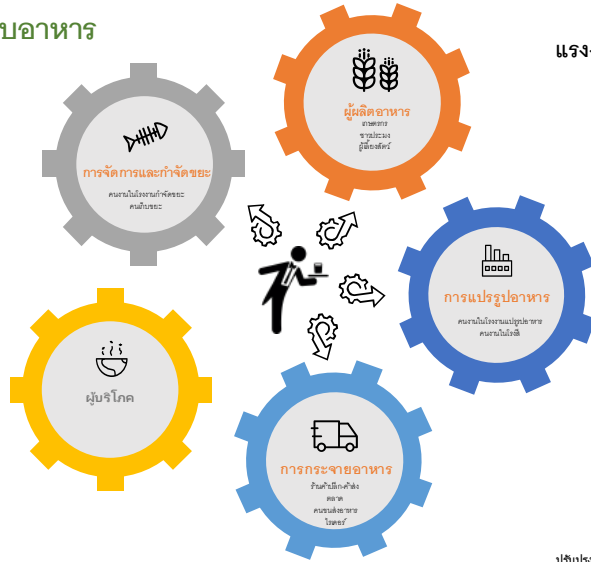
บอาหาร

แรง

ผู้ผลิตอาหาร
เกษตรกร
ชาวประมง
ผู้เลี้ยงสัตว์

การจัดการและกำจัดขยะ
คนงานในโรงงานกำจัดขยะ
คนเก็บขยะ

การแปรรูปอาหาร
คนงานในโรงงานแปรรูปอาหาร
คนงานในโรงสี

ผู้บริโภค

การกระจายอาหาร
ร้านค้าปลีก-ค้าส่ง
ตลาด
คนขนส่งอาหาร
ไรเดอร์

ปรับปรุ